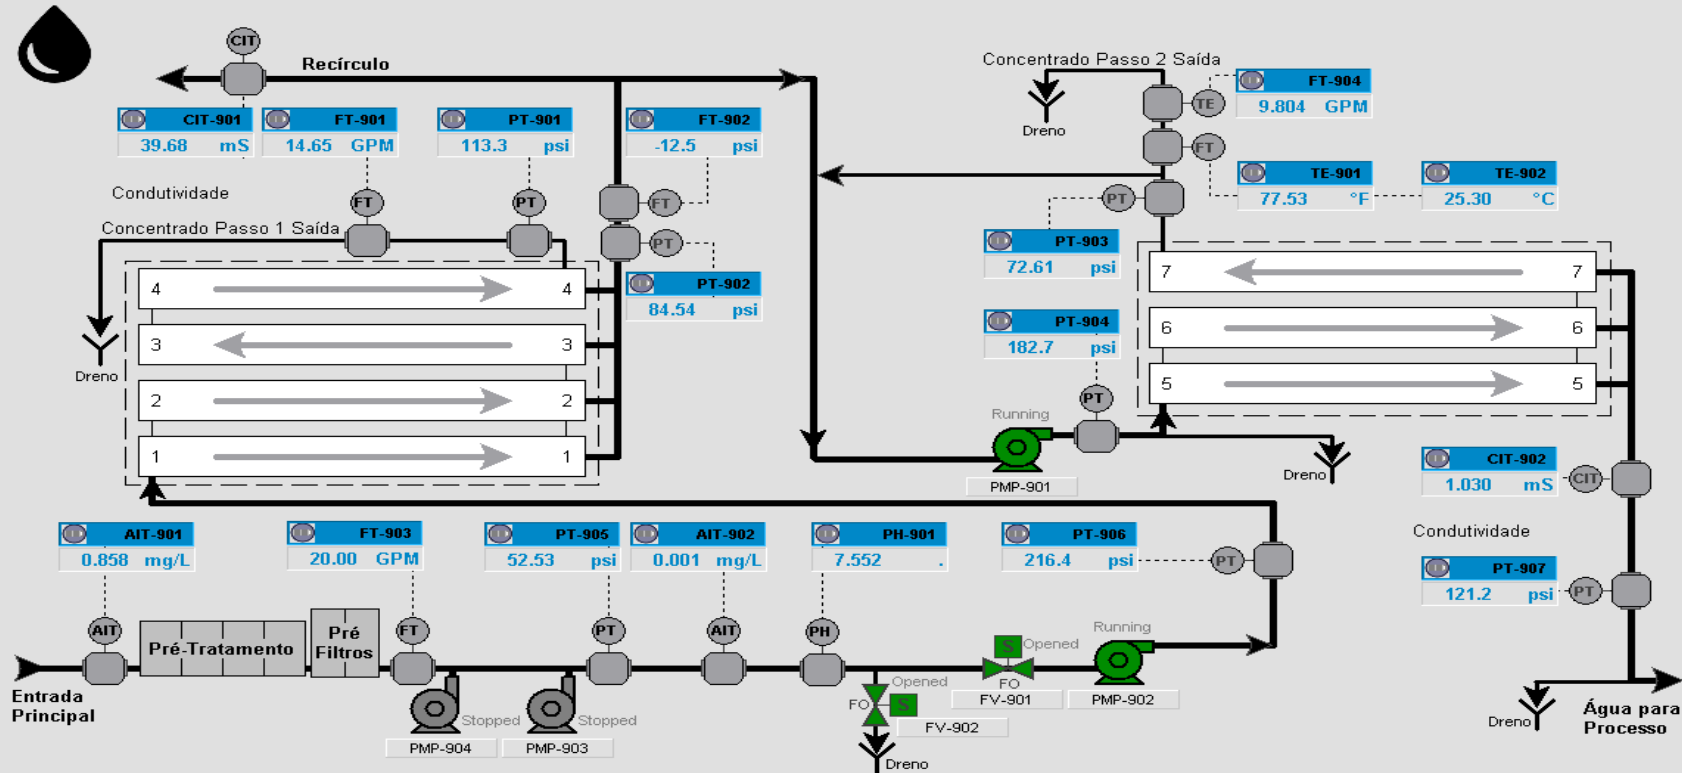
CIT
Recírculo
CIT-901 39.68 mS
FT-901 14.65 GPM
PT-901 113.3 psi
FT-902 -12.5 psi
Concentrado Passo 2 Saída
Dreno
TE
FT-904 9.804 GPM
FT
TE-901 77.53 °F
TE-902 25.30 °C
Condutividade
FT
PT
FT
PT
PT
Concentrado Passo 1 Saída
PT-902 84.54 psi
PT-903 72.61 psi
PT-904 182.7 psi
4 4
3 3
2 2
1 1
Dreno
7 7
6 6
5 5
Running
PT
PMP-901
Dreno
CIT-902 1.030 mS
CIT
Condutividade
AIT-901 0.858 mg/L
FT-903 20.00 GPM
PT-905 52.53 psi
AIT-902 0.001 mg/L
PH-901 7.552 .
PT-906 216.4 psi
PT
PT-907 121.2 psi
PT
AIT
Pré-Tratamento
Pré Filtros
FT
PT
AIT
PH
S Opened
FO
FV-901
Running
PMP-902
Entrada Principal
Stopped
PMP-904
Stopped
PMP-903
Opened
FO
S
FV-902
Dreno
Dreno
Água para Processo